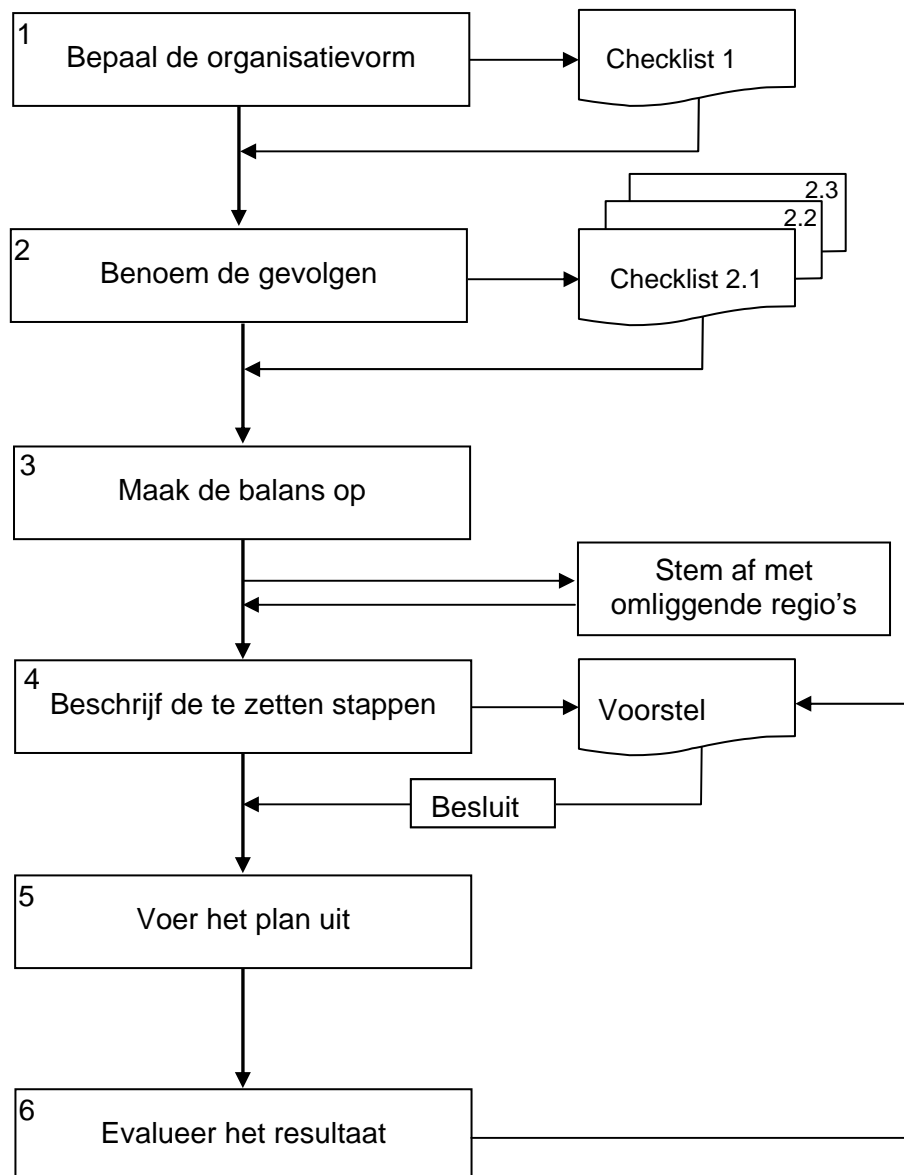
1
Bepaal de organisatievorm

Checklist 1

2.3

2.2

2
Benoem de gevolgen

Checklist 2.1

3
Maak de balans op

Stem af met omliggende regio's

4
Beschrijf de te zetten stappen

Voorstel

Besluit

5
Voer het plan uit

6
Evalueer het resultaat